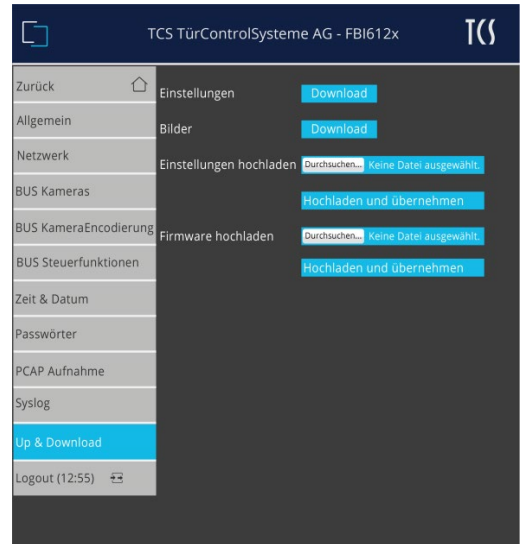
TCS TürControlSysteme AG - FBI612x

TCS

Zurück

Allgemein

Netzwerk

BUS Kameras

BUS KameraEncodierung

BUS Steuerfunktionen

Zeit & Datum

Passwörter

PCAP Aufnahme

Syslog

Up & Download

Logout (12:55)

Einstellungen Download

Bilder Download

Einstellungen hochladen Durchsuchen... Keine Datei ausgewählt.

Hochladen und übernehmen

Firmware hochladen Durchsuchen... Keine Datei ausgewählt.

Hochladen und übernehmen